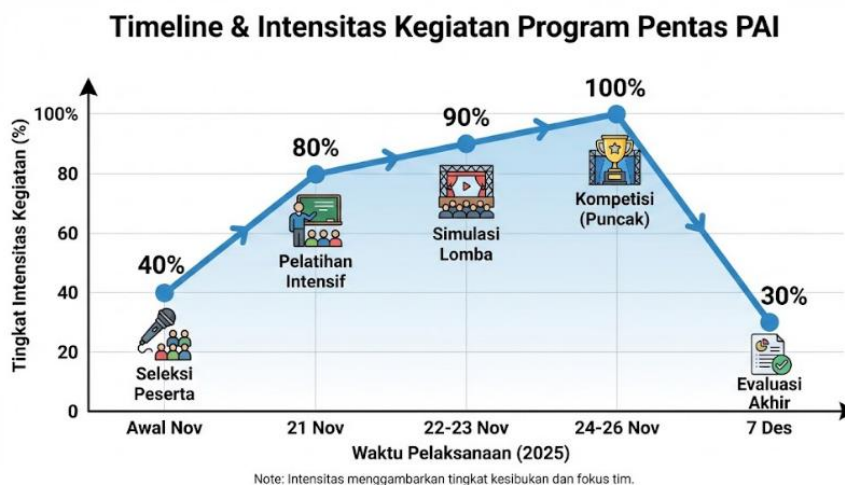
Timeline & Intensitas Kegiatan Program Pentas PAI

Tingkat Intensitas Kegiatan (%)

100%
80
60
40
20
0

40%
Seleksi Peserta

80%
Pelatihan Intensif

90%
Simulasi Lomba

100%
Kompetisi (Puncak)

30%
Evaluasi Akhir

Awal Nov
21 Nov
22-23 Nov
24-26 Nov
7 Des

Waktu Pelaksanaan (2025)

Note: Intensitas menggambarkan tingkat kesibukan dan fokus tim.